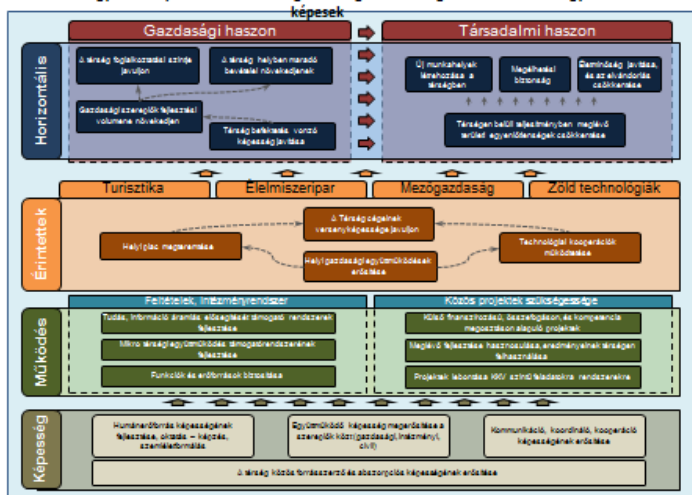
képesek

Gazdasági haszon

Társadalmi haszon

Horizontális

A térség foglalkoztatási szintje javuljon

A térség helyben maradó bevételei növekedjenek

Gazdasági szereplők fejlesztési volumene növekedjen

Térség befektetés vonzó képesség javítása

Új munkahelyek létrehozása a térségben

Megélhetési biztonság

Életminőség javítása, és az elvándorlás csökkentése

Térségen belüli teljesítményben meglévő területi egyenlőtlenségek csökkentése

Turisztika

Élelmiszeripar

Mezőgazdaság

Zöld technológiák

Érintettek

A Térség cégeinek versenyképessége javuljon

Helyi piac megteremtése

Technológiai kooperációk működtetése

Helyi gazdasági együttműködések erősítése

Feltételek, intézményrendszer

Közös projektek szükségessége

Működés

Tudás, információ áramlás elősegítését támogató rendszerek fejlesztése

Mikro térségi együttműködés támogatórendszerének fejlesztése

Funkciók és erőforrások biztosítása

Közös finanszírozási, összefogásos, és kompetencia megosztáson alapuló projektek

Meglévő fejlesztése hasznosulása, eredményeinek térségen felhasználása

Projektek lebontása KKV szintű feladatokra rendszerekre

Képesség

Humánerőforrás képességének fejlesztése, oktatás – képzés, szemléletformálás

Együttműködő képesség megerősítése a szereplők közt (gazdasági, intézményi, civil)

Kommunikáció, koordináló, kooperáció képességének erősítése

A térség közös forrásszerző és abszorpciós képességének erősítése